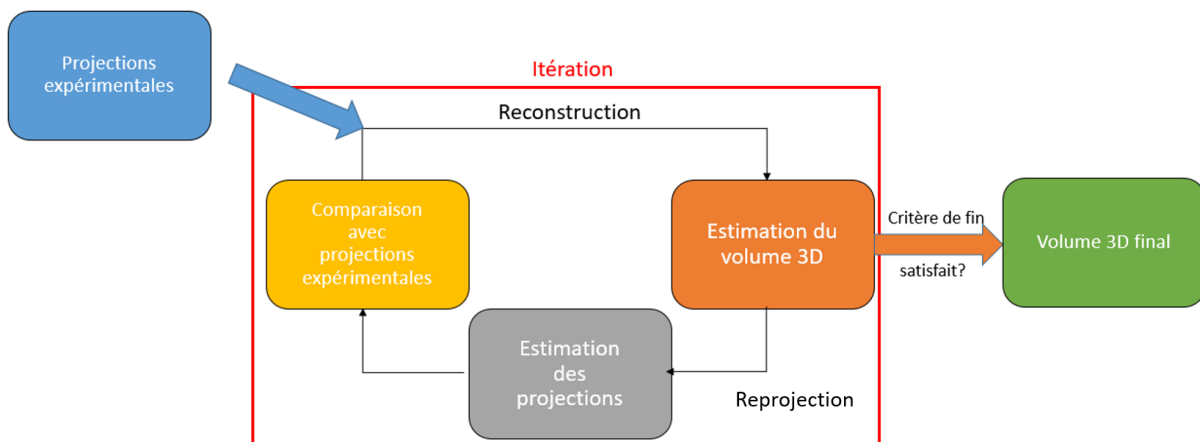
Projections expérimentales

Itération

Reconstruction

Comparaison avec projections expérimentales

Estimation du volume 3D

Critère de fin satisfait?

Volume 3D final

Estimation des projections

Reprojection